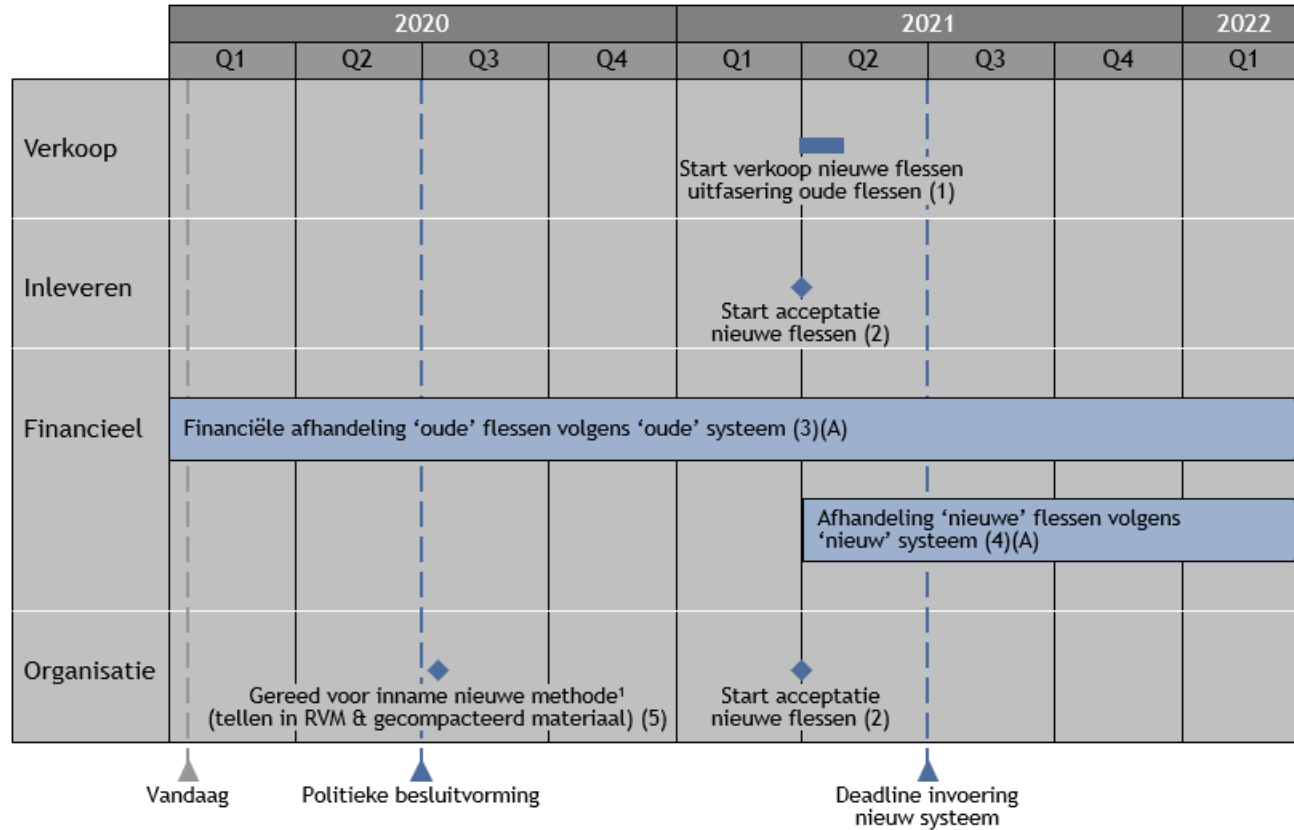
| | 2020 | | | | 2021 | | | | 2022 |
|---|---|---|---|---|---|---|---|---|---|
| | Q1 | Q2 | Q3 | Q4 | Q1 | Q2 | Q3 | Q4 | Q1 |

Verkoop

Start verkoop nieuwe flessen uitfasering oude flessen (1)

Inleveren

Start acceptatie nieuwe flessen (2)

Financieel

Financiële afhandeling 'oude' flessen volgens 'oude' systeem (3)(A)

Afhandeling 'nieuwe' flessen volgens 'nieuw' systeem (4)(A)

Organisatie

Gereed voor inname nieuwe methode¹ (tellen in RVM & gecompacteerd materiaal) (5)

Start acceptatie nieuwe flessen (2)

Vandaag

Politieke besluitvorming

Deadline invoering nieuw systeem